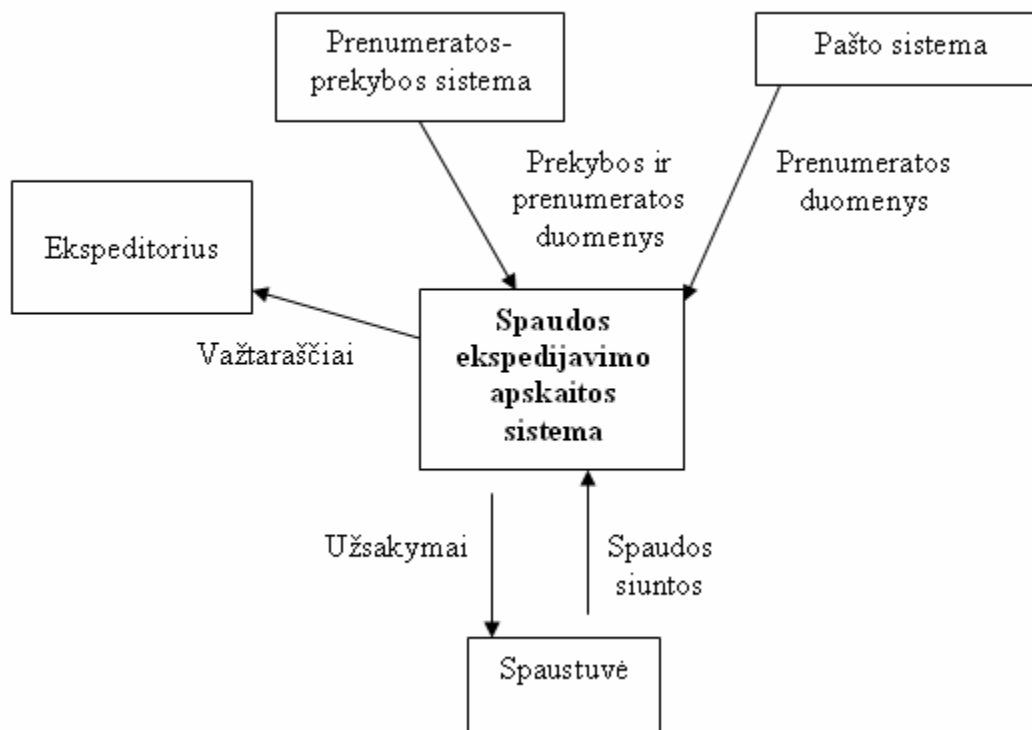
Prenumeratos-prekybos sistema

Pašto sistema

Prekybos ir prenumeratos duomenys

Prenumeratos duomenys

Ekspeditorius

Važtaraščiai

**Spaudos ekspedijavimo apskaitos sistema**

Užsakymai

Spaudos siuntos

Spaustuvė